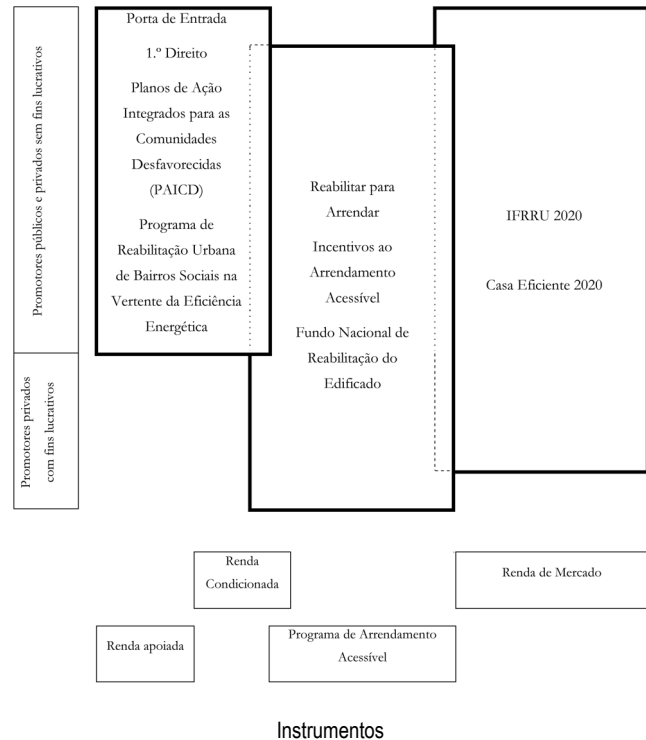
Promotores públicos e privados sem fins lucrativos

Promotores privados com fins lucrativos

Porta de Entrada

1.º Direito

Planos de Ação Integrados para as Comunidades Desfavorecidas (PAICD)

Programa de Reabilitação Urbana de Bairros Sociais na Vertente da Eficiência Energética

Reabilitar para Arrendar

Incentivos ao Arrendamento Acessível

Fundo Nacional de Reabilitação do Edificado

IFRRU 2020

Casa Eficiente 2020

Renda Condicionada

Renda de Mercado

Renda apoiada

Programa de Arrendamento Acessível

Instrumentos